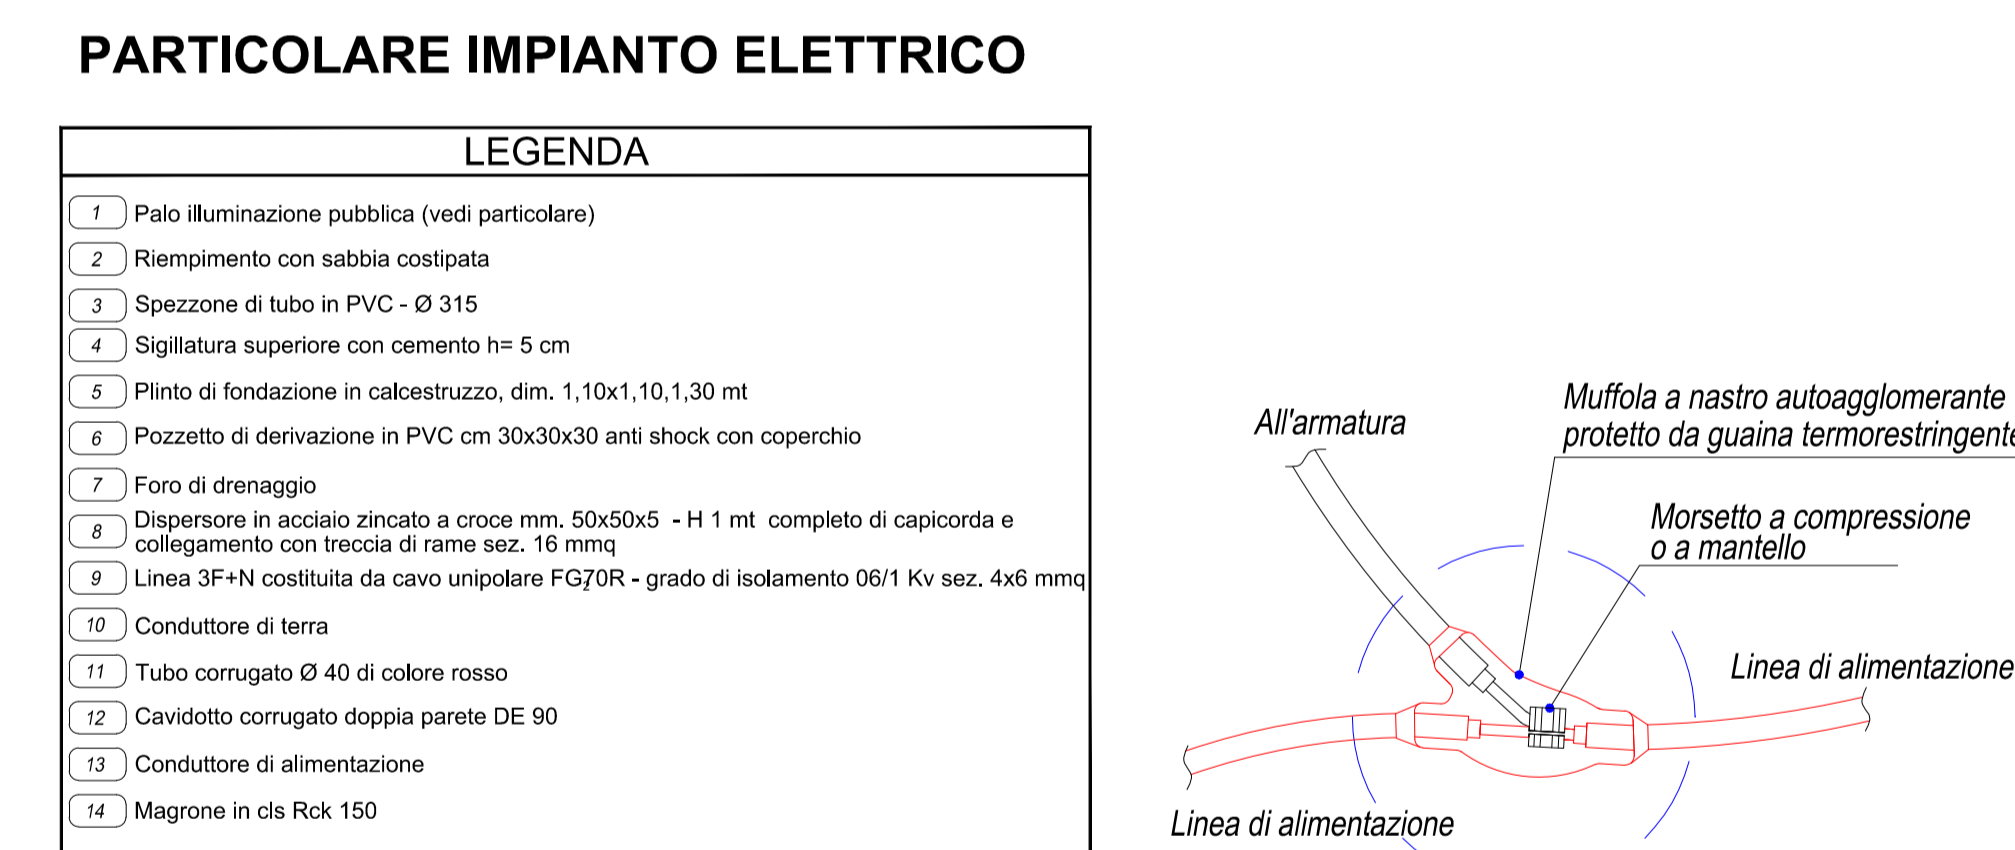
PARTICOLARE IMPIANTO ELETTRICO

LEGENDA

| | |
|---|---|
| 1 | Palo illuminazione pubblica (vedi particolare) |
| 2 | Riempimento con sabbia costipata |
| 3 | Spezzone di tubo in PVC - Ø 315 |
| 4 | Sigillatura superiore con cemento h= 5 cm |
| 5 | Plinto di fondazione in calcestruzzo, dim. 1,10x1,10,1,30 mt |
| 6 | Pozzetto di derivazione in PVC cm 30x30x30 anti shock con coperchio |
| 7 | Foro di drenaggio |
| 8 | Dispersore in acciaio zincato a croce mm. 50x50x5 - H 1 mt completo di capicorda e collegamento con treccia di rame sez. 16 mmq |
| 9 | Linea 3F+N costituita da cavo unipolare FG7OR - grado di isolamento 06/1 Kv sez. 4x6 mmq |
| 10 | Conduttore di terra |
| 11 | Tubo corrugato Ø 40 di colore rosso |
| 12 | Cavidotto corrugato doppia parete DE 90 |
| 13 | Conduttore di alimentazione |
| 14 | Magrone in cls Rck 150 |

All'armatura

Muffola a nastro autoagglomerante protetto da guaina termorestringent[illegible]

Morsetto a compressione o a mantello

Linea di alimentazione

Linea di alimentazione